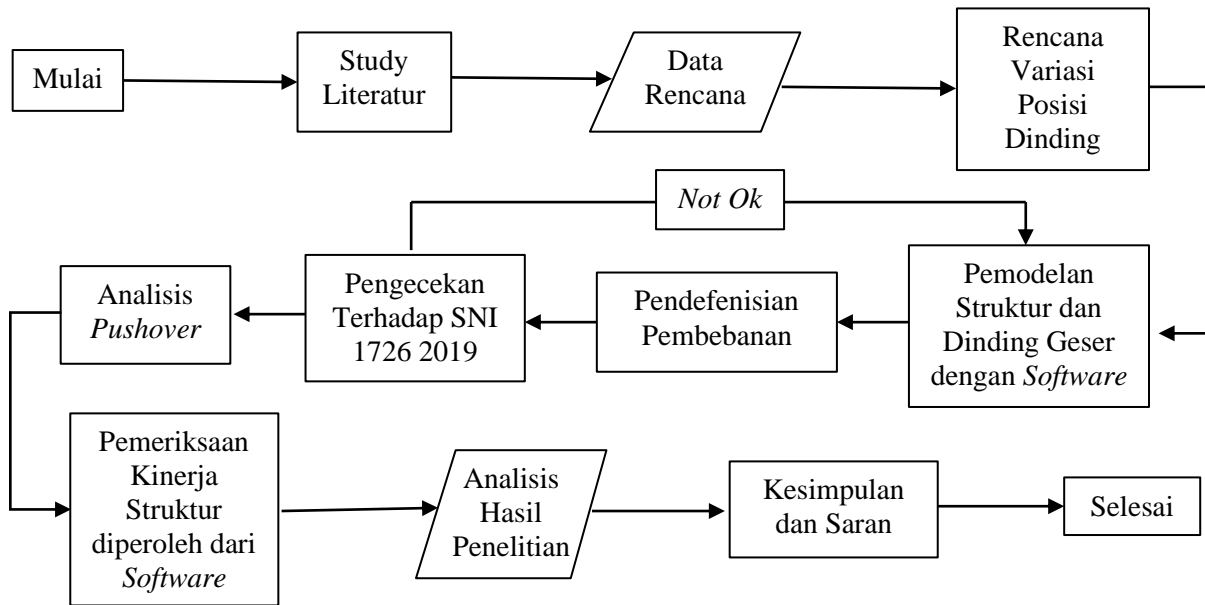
Mulai

Study Literatur

Data Rencana

Rencana Variasi Posisi Dinding

Not Ok

Pemodelan Struktur dan Dinding Geser dengan Software

Pendefenisian Pembebanan

Pengecekan Terhadap SNI 1726 2019

Analisis Pushover

Pemeriksaan Kinerja Struktur diperoleh dari Software

Analisis Hasil Penelitian

Kesimpulan dan Saran

Selesai